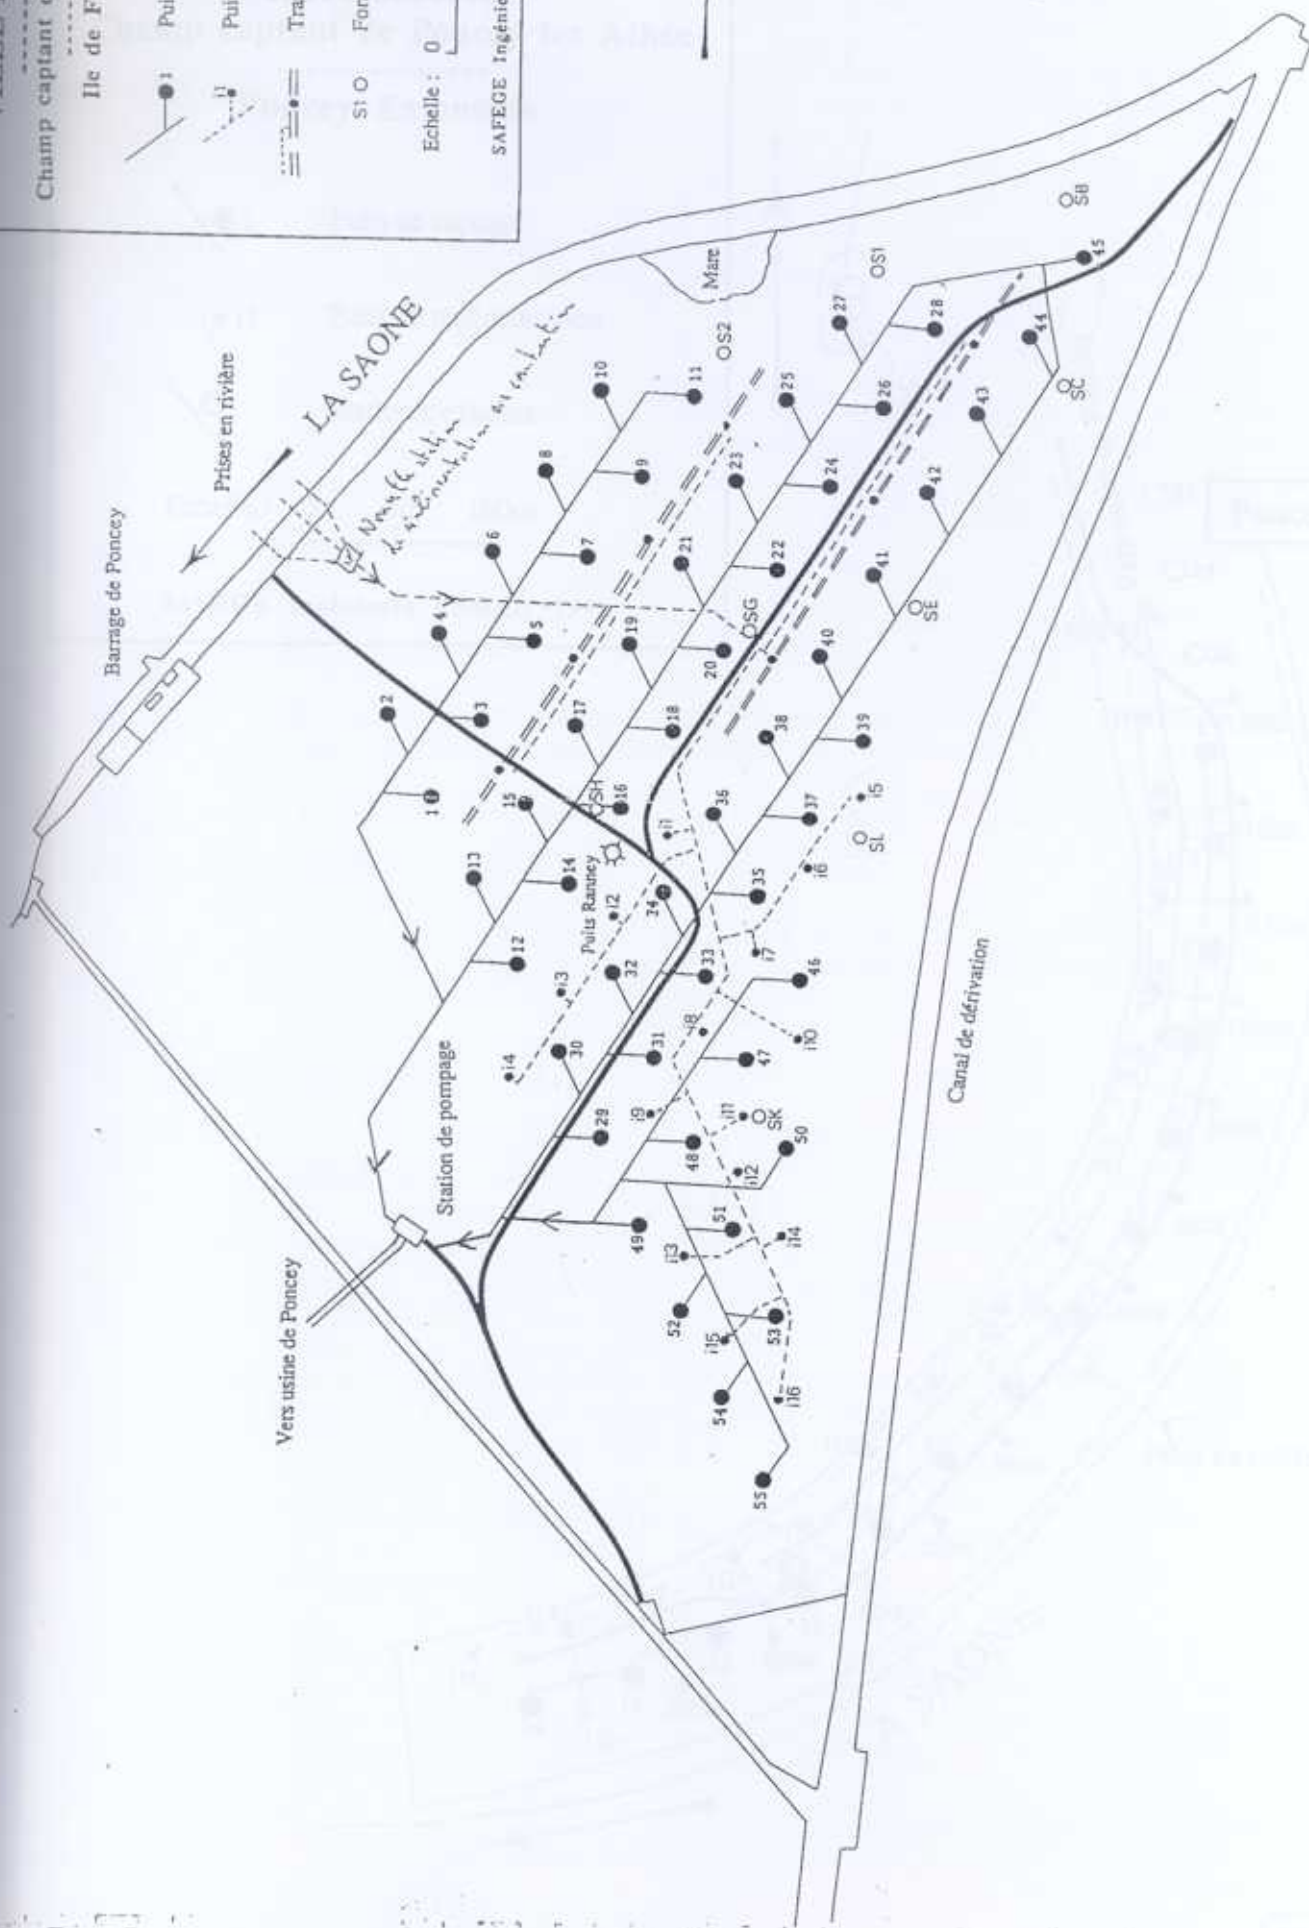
Champ captant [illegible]
Ile de F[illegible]
Pui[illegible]
Pui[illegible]
Tra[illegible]
St O For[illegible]
Echelle : 0
SAFEGE Ingénie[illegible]

Barrage de Poncey
Prises en rivière
LA SAONE
Nouvelle station de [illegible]
Mare
OS2
OS1
SB
SC
SE
OSG
SH
SL
SK
Puits Ranney
Station de pompage
Vers usine de Poncey
Canal de dérivation

1 2 3 4 5 6 7 8 9 10 11 12 13 14 15 16 17 18 19 20 21 22 23 24 25 26 27 28 29 30 31 32 33 34 35 36 37 38 39 40 41 42 43 44 45 46 47 48 49 50 51 52 53 54 55
i1 i2 i3 i4 i5 i6 i7 i8 i9 i10 i11 i12 i13 i14 i15 i16